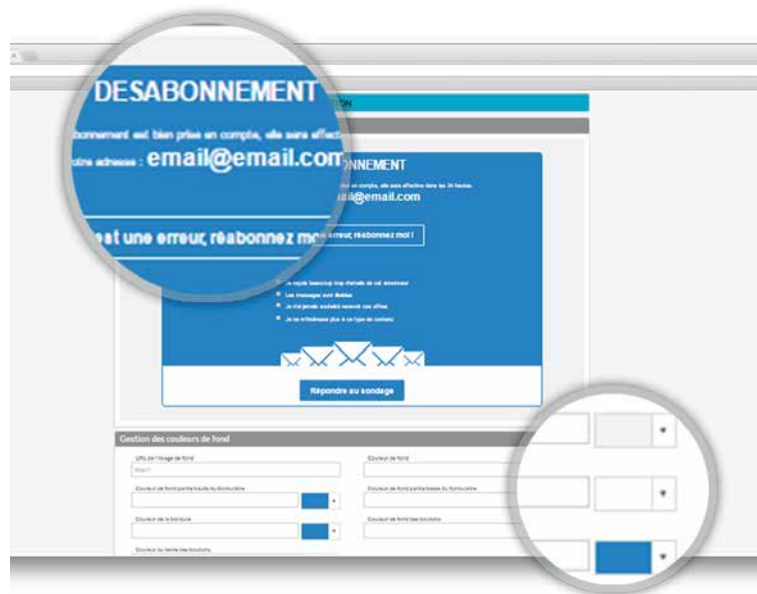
DESABONNEMENT

bonnement est bien prise en compte, elle sera effecti

otre adresse : email@email.com

st une erreur, réabonnez mo

ON

NNEMENT

n compte, elle sera effective dans les 24 heures.

ail@email.com

erreur, réabonnez moi !

Je reçois beaucoup trop d'emails de cet annonceur

Les messages sont illisibles

Je n'ai jamais souhaité recevoir ces offres

Je ne m'intéresse plus à ce type de contenu

Répondre au sondage

Gestion des couleurs de fond

URL de l'image de fond

Couleur de fond

Couleur de fond partie haute du formulaire

Couleur de fond partie basse du formulaire

Couleur de la bordure

Couleur de fond des boutons

Couleur du texte des boutons